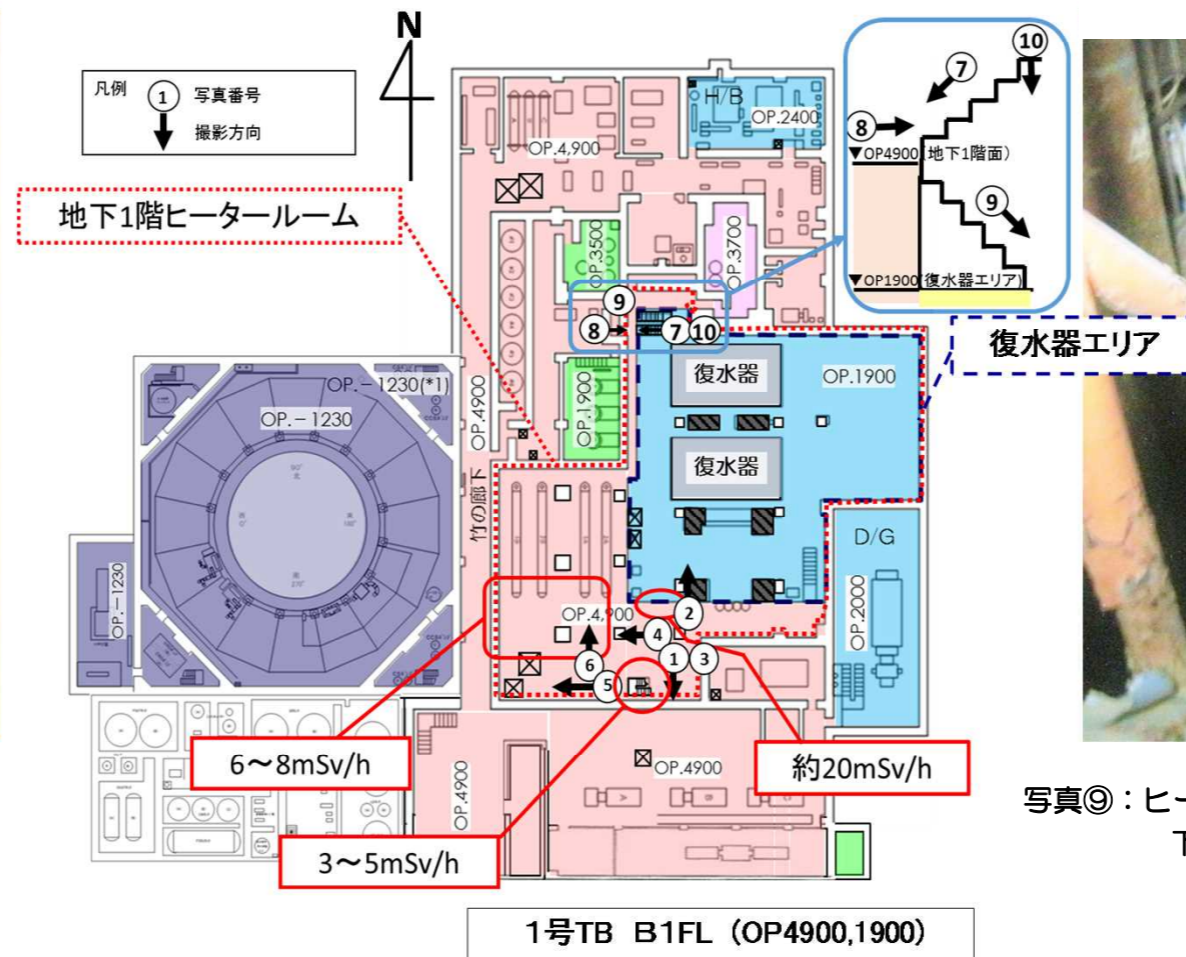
凡例 ① 写真番号
撮影方向

N

地下1階ヒータールーム

H/B
OP.2400
OP.4,900
OP.3500
OP.3700

⑩
⑦
⑧
▼OP4900 地下1階面)
⑨
▼OP1900 復水器エリア)

復水器エリア

⑨
⑧ ⑦ ⑩

OP.－1230(*1)
OP.－1230
OP.4900
OP.1900
復水器
OP.1900
復水器
竹の廊下
D/G
OP.－1230
OP.2000
OP.4,900
②
④
⑥
① ③
⑤

6～8mSv/h
約20mSv/h
OP.4900
OP.4900
3～5mSv/h

写真⑨：ヒ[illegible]
T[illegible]

1号TB B1FL (OP4900,1900)